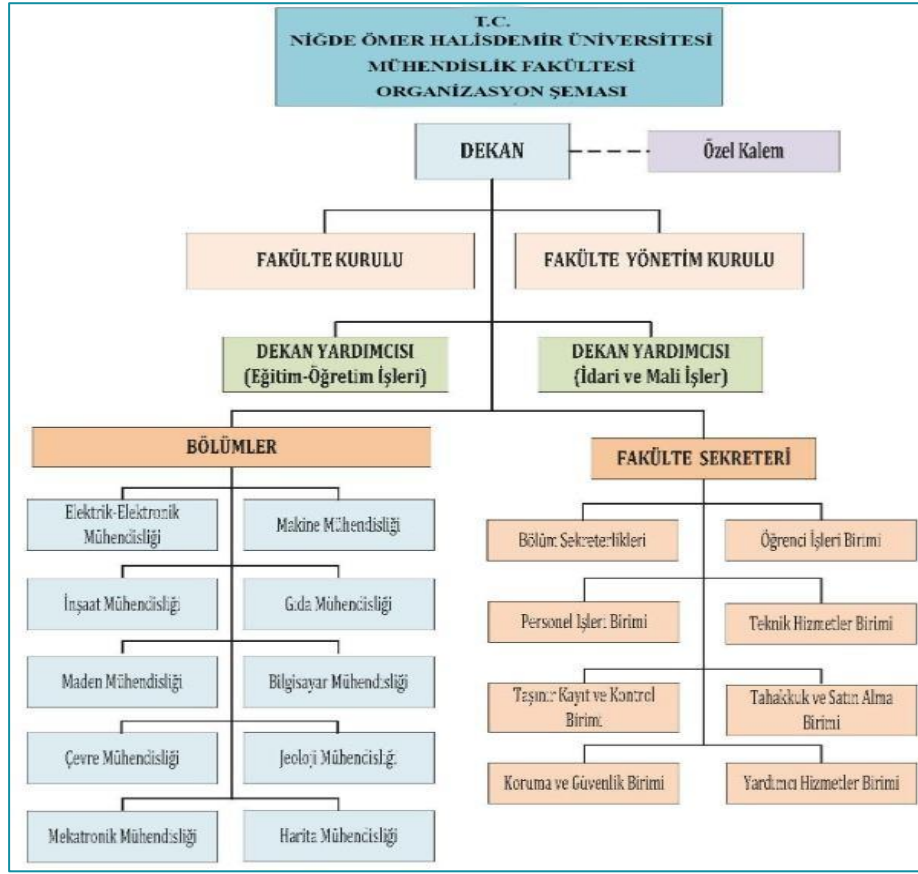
T.C.
NİĞDE ÖMER HALİSDEMİR ÜNİVERSİTESİ
MÜHENDİSLİK FAKÜLTESİ
ORGANİZASYON ŞEMASI

DEKAN

Özel Kalem

FAKÜLTE KURULU

FAKÜLTE YÖNETİM KURULU

DEKAN YARDIMCISI
(Eğitim-Öğretim İşleri)

DEKAN YARDIMCISI
(İdari ve Mali İşler)

BÖLÜMLER

Elektrik-Elektronik Mühendisliği

Makine Mühendisliği

İnşaat Mühendisliği

Gıda Mühendisliği

Maden Mühendisliği

Bilgisayar Mühendisliği

Çevre Mühendisliği

Jeoloji Mühendisliği

Mekatronik Mühendisliği

Harita Mühendisliği

FAKÜLTE SEKRETERİ

Bölüm Sekreterlikleri

Öğrenci İşleri Birimi

Personel İşleri Birimi

Teknik Hizmetler Birimi

Taşınır Kayıt ve Kontrol Birimi

Tahakkuk ve Satın Alma Birimi

Koruma ve Güvenlik Birimi

Yardımcı Hizmetler Birimi